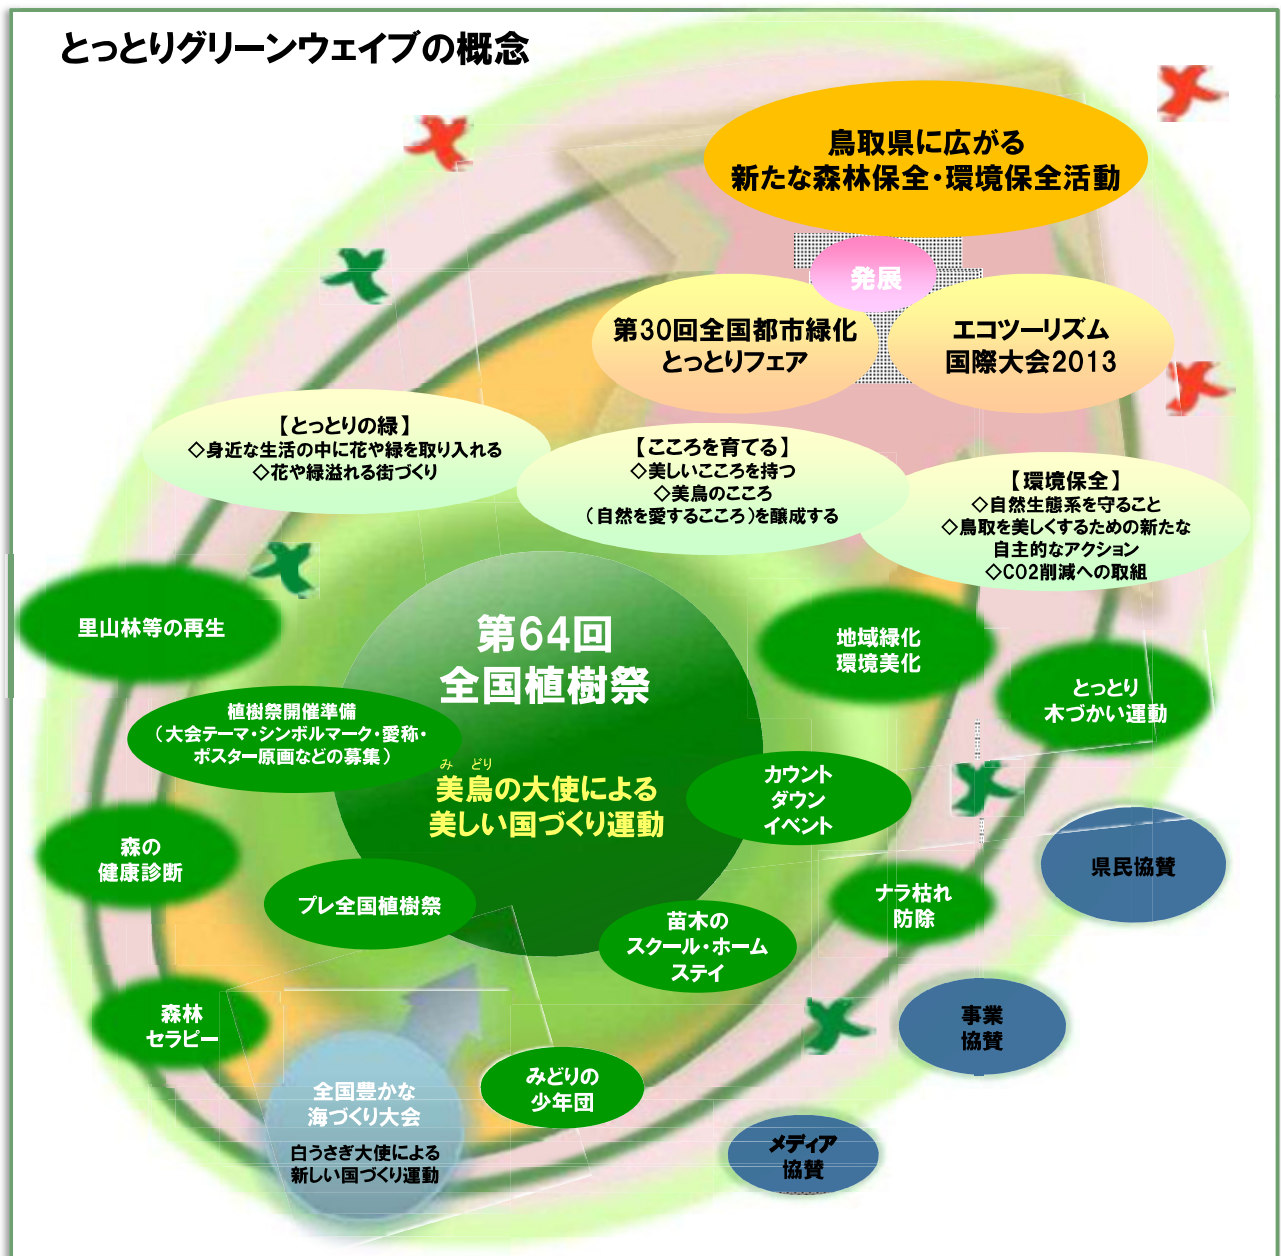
とっとりグリーンウェイブの概念

鳥取県に広がる
新たな森林保全・環境保全活動

発展

第30回全国都市緑化
とっとりフェア

エコツーリズム
国際大会2013

【とっとりの緑】
◇身近な生活の中に花や緑を取り入れる
◇花や緑溢れる街づくり

【こころを育てる】
◇美しいこころを持つ
◇美鳥のこころ
（自然を愛するこころ）を醸成する

【環境保全】
◇自然生態系を守ること
◇鳥取を美しくするための新たな
自主的なアクション
◇CO2削減への取組

里山林等の再生

第64回
全国植樹祭

地域緑化
環境美化

とっとり
木づかい運動

植樹祭開催準備
（大会テーマ・シンボルマーク・愛称・
ポスター原画などの募集）

みどり
美鳥の大使による
美しい国づくり運動

カウント
ダウン
イベント

森の
健康診断

県民協賛

プレ全国植樹祭

ナラ枯れ
防除

苗木の
スクール・ホーム
ステイ

森林
セラピー

事業
協賛

全国豊かな
海づくり大会

白うさぎ大使による
新しい国づくり運動

みどりの
少年団

メディア
協賛